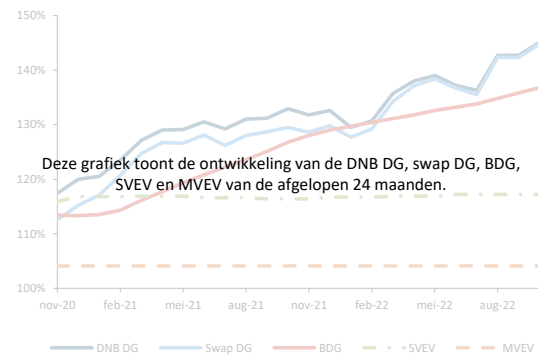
150%

140%

130%

Deze grafiek toont de ontwikkeling van de DNB DG, swap DG, BDG, SVEV en MVEV van de afgelopen 24 maanden.

120%

110%

100%

nov-20 feb-21 mei-21 aug-21 nov-21 feb-22 mei-22 aug-22

DNB DG Swap DG BDG SVEV MVEV